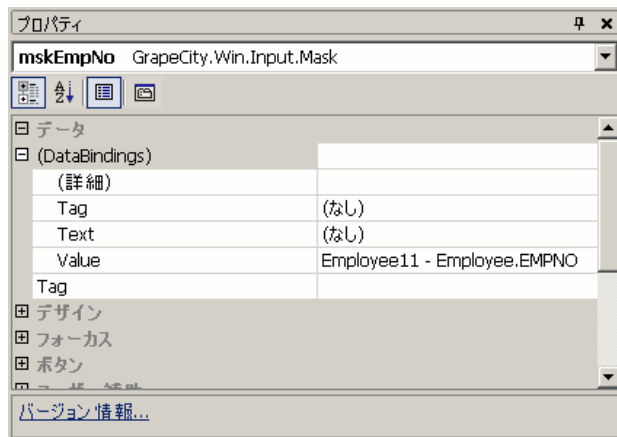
プロパティ

mskEmpNo GrapeCity.Win.Input.Mask

⊟ データ
⊟ (DataBindings)
(詳細)

| | |
|---|---|
| Tag | (なし) |
| Text | (なし) |
| Value | Employee11 - Employee.EMPNO |
| Tag | |

⊞ デザイン
⊞ フォーカス
⊞ ボタン
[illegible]

バージョン情報...